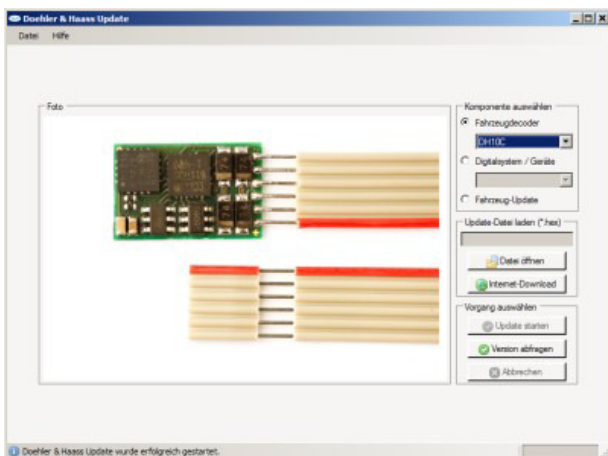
Doehler & Haass Update

Datei Hilfe

Foto

Komponente auswählen

Fahrzeugdecoder

DH10C

Digitalsystem / Geräte

Fahrzeug-Update

Update-Datei laden (*.hex)

Datei öffnen

Internet-Download

Vorgang auswählen

Update starten

Version abfragen

Abbrechen

Doehler & Haass Update wurde erfolgreich gestartet.